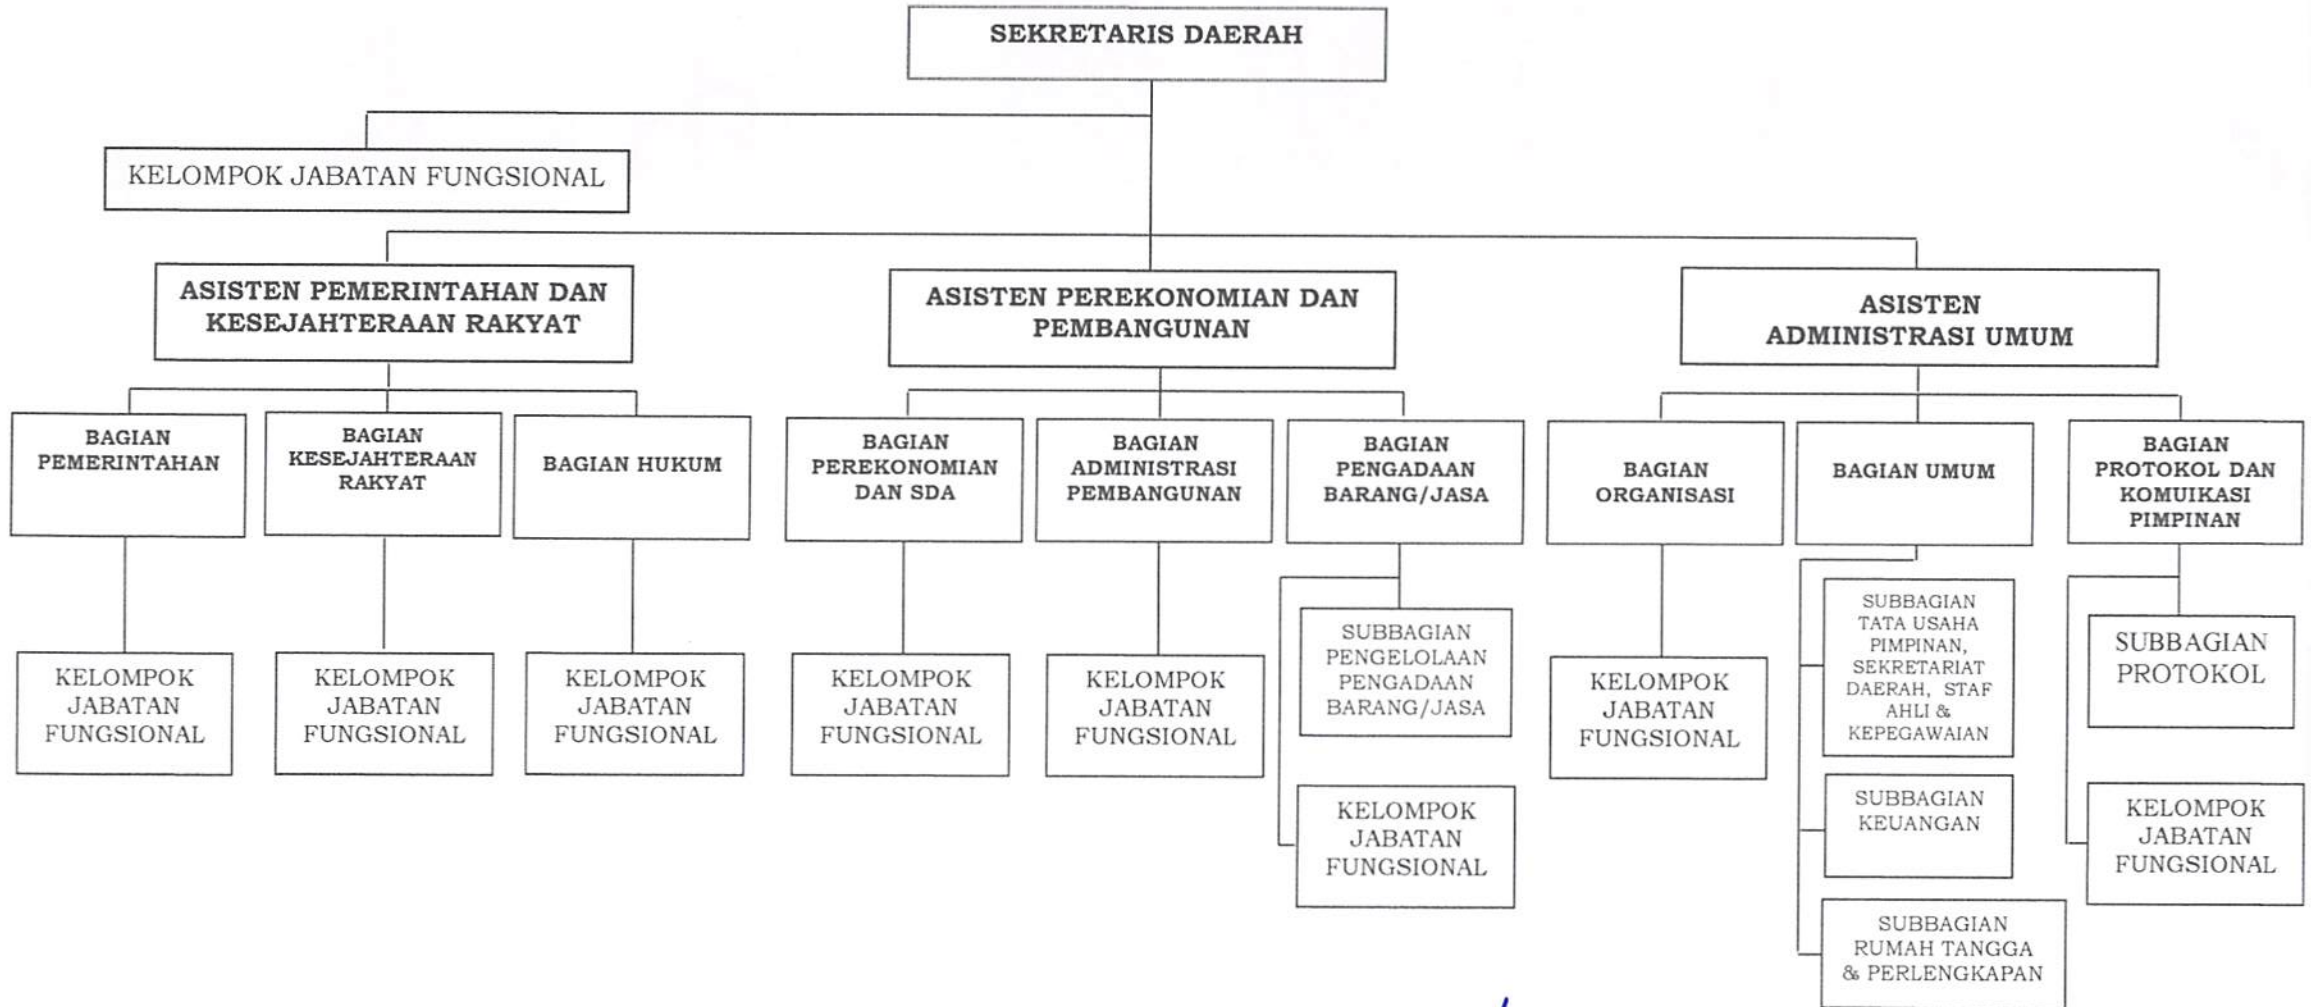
SEKRETARIS DAERAH

KELOMPOK JABATAN FUNGSIONAL

ASISTEN PEMERINTAHAN DAN KESEJAHTERAAN RAKYAT

ASISTEN PEREKONOMIAN DAN PEMBANGUNAN

ASISTEN ADMINISTRASI UMUM

BAGIAN PEMERINTAHAN

BAGIAN KESEJAHTERAAN RAKYAT

BAGIAN HUKUM

BAGIAN PEREKONOMIAN DAN SDA

BAGIAN ADMINISTRASI PEMBANGUNAN

BAGIAN PENGADAAN BARANG/JASA

BAGIAN ORGANISASI

BAGIAN UMUM

BAGIAN PROTOKOL DAN KOMUIKASI PIMPINAN

KELOMPOK JABATAN FUNGSIONAL

KELOMPOK JABATAN FUNGSIONAL

KELOMPOK JABATAN FUNGSIONAL

KELOMPOK JABATAN FUNGSIONAL

KELOMPOK JABATAN FUNGSIONAL

SUBBAGIAN PENGELOLAAN PENGADAAN BARANG/JASA

KELOMPOK JABATAN FUNGSIONAL

KELOMPOK JABATAN FUNGSIONAL

SUBBAGIAN TATA USAHA PIMPINAN, SEKRETARIAT DAERAH, STAF AHLI & KEPEGAWAIAN

SUBBAGIAN KEUANGAN

SUBBAGIAN RUMAH TANGGA & PERLENGKAPAN

SUBBAGIAN PROTOKOL

KELOMPOK JABATAN FUNGSIONAL